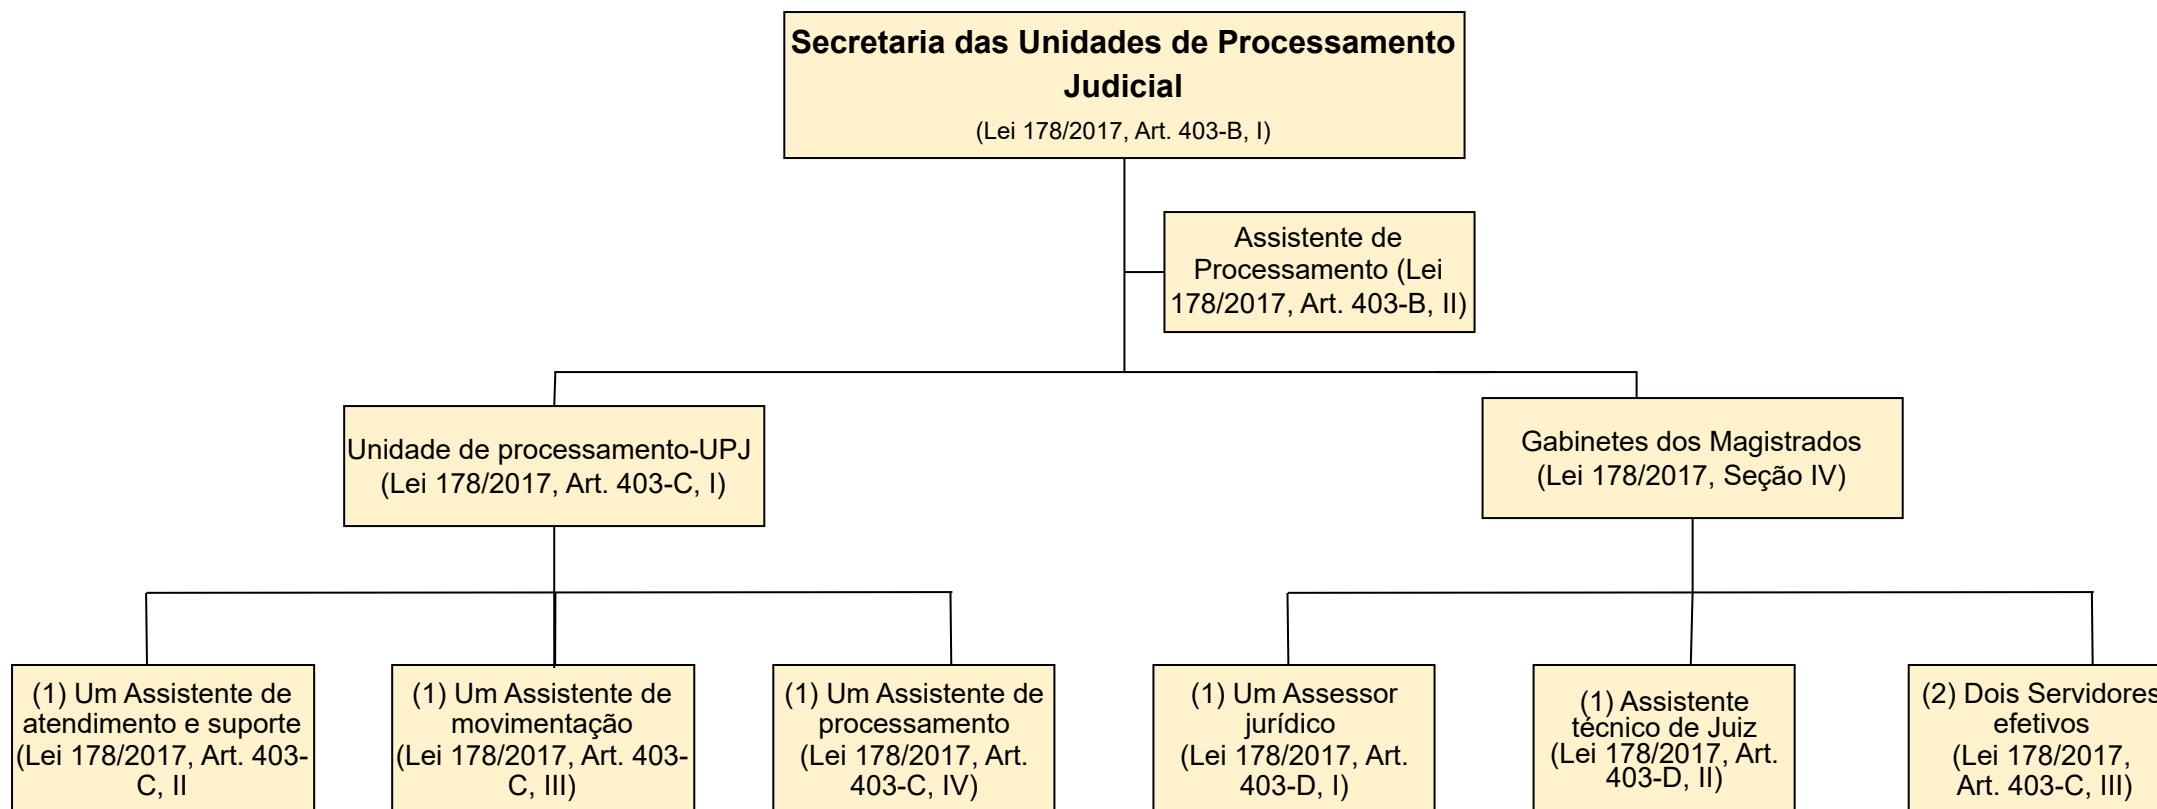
Secretaria das Unidades de Processamento Judicial
(Lei 178/2017, Art. 403-B, I)

Assistente de Processamento (Lei 178/2017, Art. 403-B, II)

Unidade de processamento-UPJ (Lei 178/2017, Art. 403-C, I)

Gabinetes dos Magistrados (Lei 178/2017, Seção IV)

(1) Um Assistente de atendimento e suporte (Lei 178/2017, Art. 403-C, II

(1) Um Assistente de movimentação (Lei 178/2017, Art. 403-C, III)

(1) Um Assistente de processamento (Lei 178/2017, Art. 403-C, IV)

(1) Um Assessor jurídico (Lei 178/2017, Art. 403-D, I)

(1) Assistente técnico de Juiz (Lei 178/2017, Art. 403-D, II)

(2) Dois Servidores efetivos (Lei 178/2017, Art. 403-C, III)